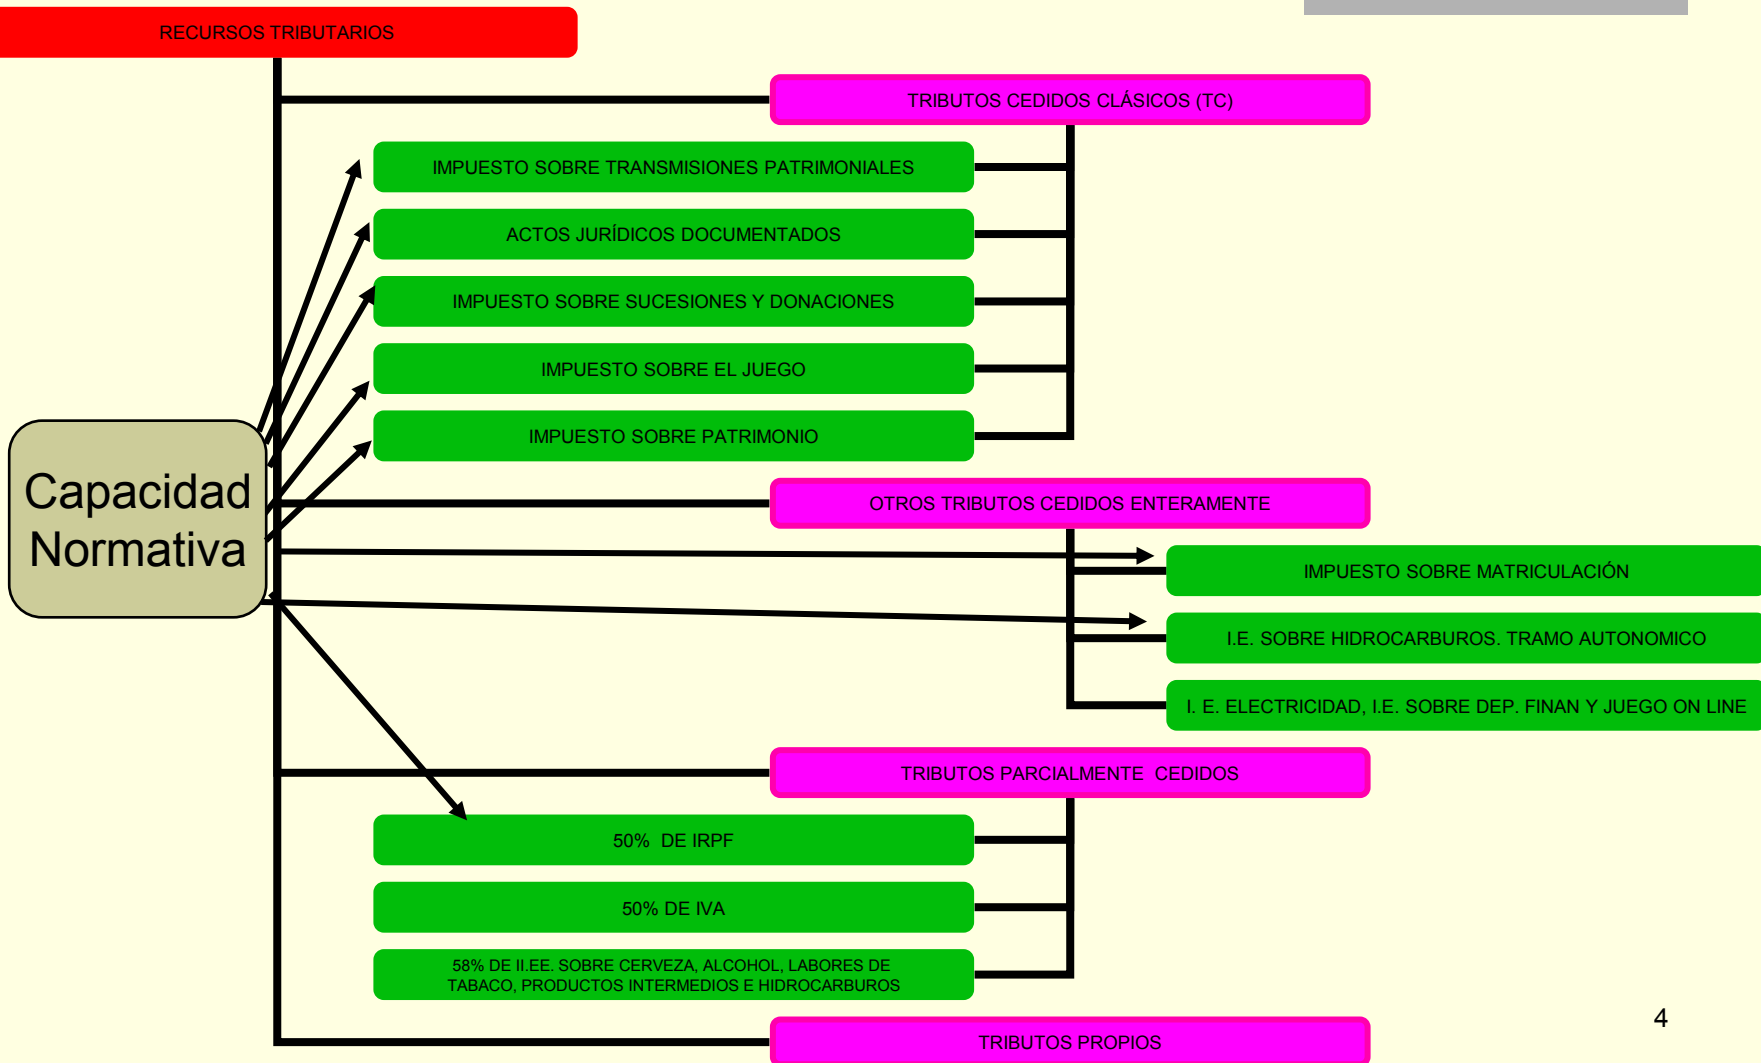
RECURSOS TRIBUTARIOS

TRIBUTOS CEDIDOS CLÁSICOS (TC)

IMPUESTO SOBRE TRANSMISIONES PATRIMONIALES

ACTOS JURÍDICOS DOCUMENTADOS

IMPUESTO SOBRE SUCESIONES Y DONACIONES

IMPUESTO SOBRE EL JUEGO

IMPUESTO SOBRE PATRIMONIO

Capacidad Normativa

OTROS TRIBUTOS CEDIDOS ENTERAMENTE

IMPUESTO SOBRE MATRICULACIÓN

I.E. SOBRE HIDROCARBUROS. TRAMO AUTONOMICO

I. E. ELECTRICIDAD, I.E. SOBRE DEP. FINAN Y JUEGO ON LINE

TRIBUTOS PARCIALMENTE CEDIDOS

50% DE IRPF

50% DE IVA

58% DE II.EE. SOBRE CERVEZA, ALCOHOL, LABORES DE TABACO, PRODUCTOS INTERMEDIOS E HIDROCARBUROS

TRIBUTOS PROPIOS

4